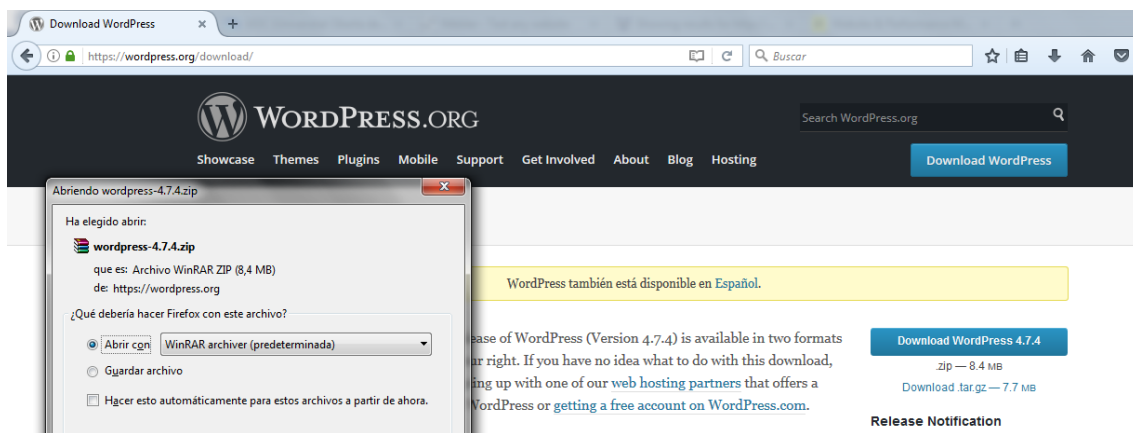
Download WordPress ×

https://wordpress.org/download/

Buscar

WordPress.org

Search WordPress.org

Showcase Themes Plugins Mobile Support Get Involved About Blog Hosting

Download WordPress

Abriendo wordpress-4.7.4.zip

Ha elegido abrir:

wordpress-4.7.4.zip

que es: Archivo WinRAR ZIP (8,4 MB)

de: https://wordpress.org

¿Qué debería hacer Firefox con este archivo?

Abrir con WinRAR archiver (predeterminada)

Guardar archivo

Hacer esto automáticamente para estos archivos a partir de ahora.

WordPress también está disponible en Español.

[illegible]ease of WordPress (Version 4.7.4) is available in two formats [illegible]r right. If you have no idea what to do with this download, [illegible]ing up with one of our web hosting partners that offers a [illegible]ordPress or getting a free account on WordPress.com.

Download WordPress 4.7.4

.zip — 8.4 MB

Download .tar.gz — 7.7 MB

Release Notification